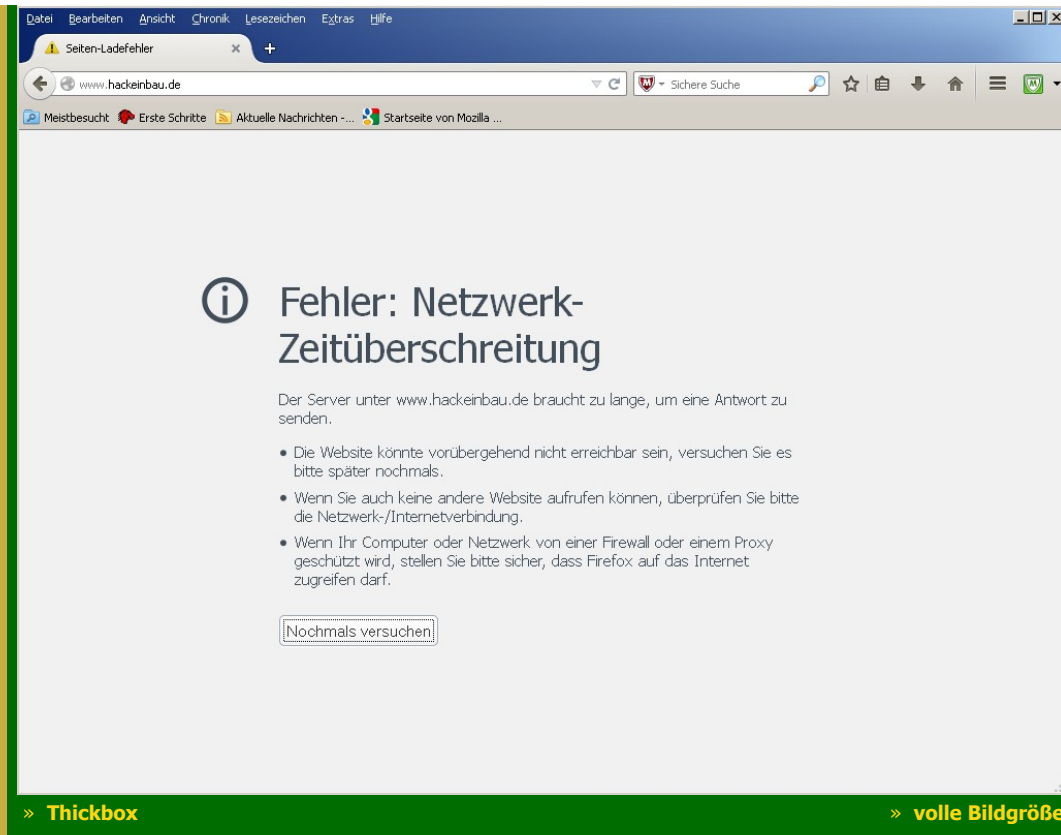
Datei Bearbeiten Ansicht Chronik Lesezeichen Extras Hilfe

Seiten-Ladefehler ×

www.hackeinbau.de

Sichere Suche

Meistbesucht Erste Schritte Aktuelle Nachrichten -... Startseite von Mozilla ...

Fehler: Netzwerk-Zeitüberschreitung

Der Server unter www.hackeinbau.de braucht zu lange, um eine Antwort zu senden.

• Die Website könnte vorübergehend nicht erreichbar sein, versuchen Sie es bitte später nochmals.

• Wenn Sie auch keine andere Website aufrufen können, überprüfen Sie bitte die Netzwerk-/Internetverbindung.

• Wenn Ihr Computer oder Netzwerk von einer Firewall oder einem Proxy geschützt wird, stellen Sie bitte sicher, dass Firefox auf das Internet zugreifen darf.

Nochmals versuchen

» Thickbox

» volle Bildgröße